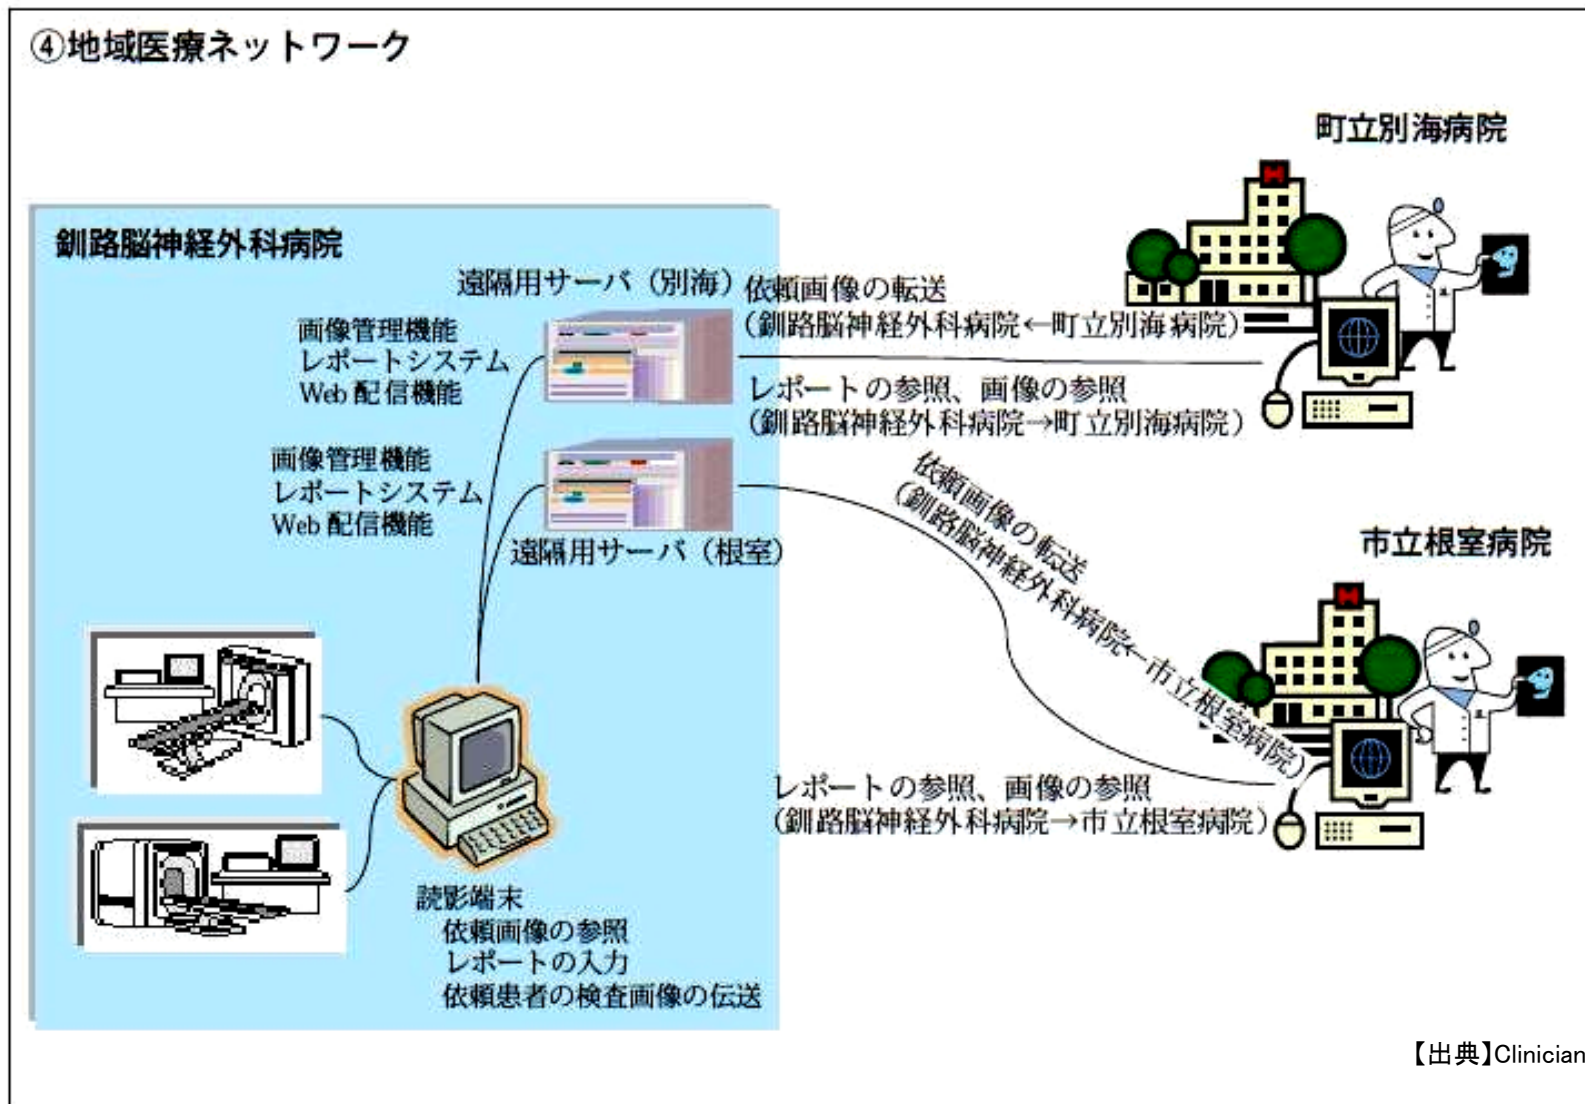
④地域医療ネットワーク

町立別海病院

釧路脳神経外科病院

遠隔用サーバ（別海）

依頼画像の転送
（釧路脳神経外科病院←町立別海病院）

画像管理機能
レポートシステム
Web 配信機能

レポートの参照、画像の参照
（釧路脳神経外科病院→町立別海病院）

画像管理機能
レポートシステム
Web 配信機能

依頼画像の転送
（釧路脳神経外科病院←市立根室病院）

遠隔用サーバ（根室）

市立根室病院

レポートの参照、画像の参照
（釧路脳神経外科病院→市立根室病院）

読影端末
依頼画像の参照
レポートの入力
依頼患者の検査画像の伝送

【出典】Clinician